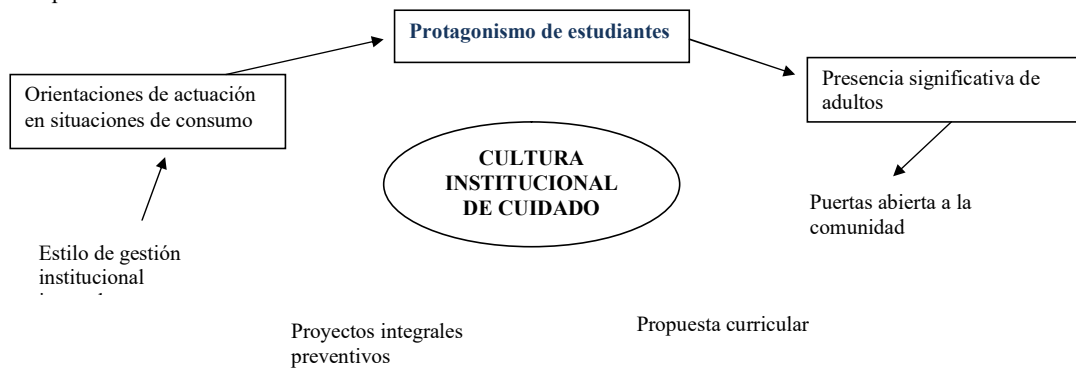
Protagonismo de estudiantes

Orientaciones de actuación en situaciones de consumo

Presencia significativa de adultos

CULTURA INSTITUCIONAL DE CUIDADO

Puertas abierta a la comunidad

Estilo de gestión institucional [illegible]

Proyectos integrales preventivos

Propuesta curricular